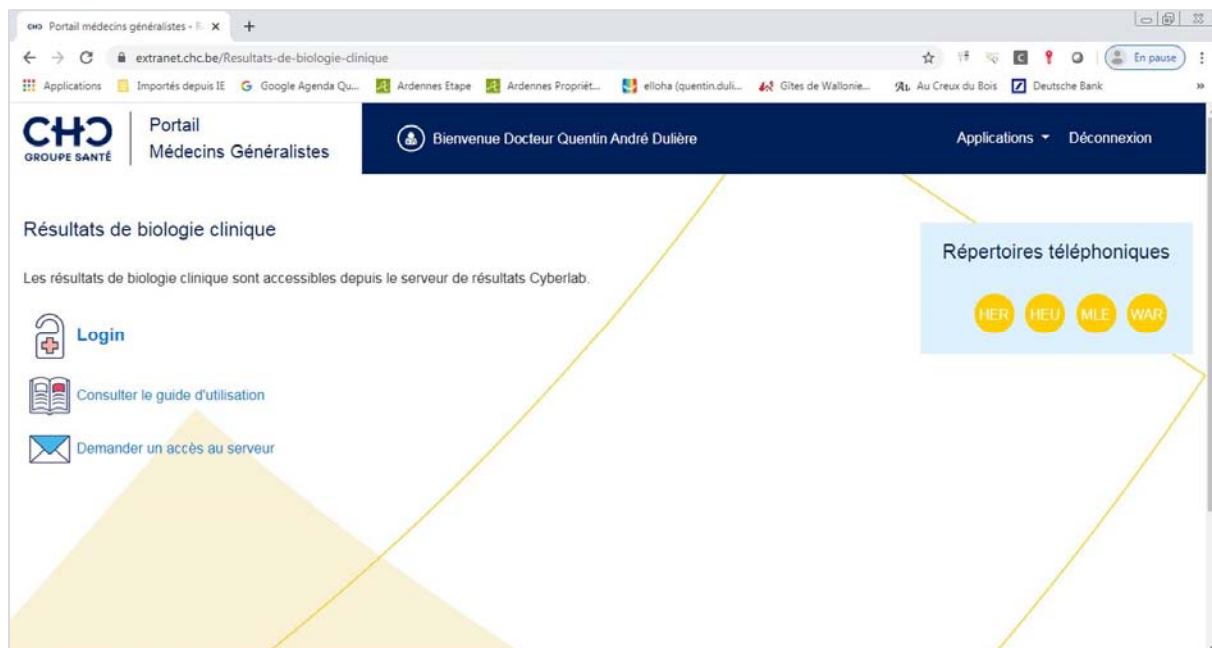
Portail médecins généralistes - R ×
+
extranet.chc.be/Resultats-de-biologie-clinique
En pause
Applications Importés depuis IE Google Agenda Qu... Ardennes Etape Ardennes Propriét... elloha (quentin.duli... Gîtes de Wallonie... Au Creux du Bois Deutsche Bank »

CHC GROUPE SANTÉ
Portail
Médecins Généralistes
Bienvenue Docteur Quentin André Dulière
Applications Déconnexion

Résultats de biologie clinique

Les résultats de biologie clinique sont accessibles depuis le serveur de résultats Cyberlab.

Login

Consulter le guide d'utilisation

Demander un accès au serveur

Répertoires téléphoniques
HER HEU MLE WAR